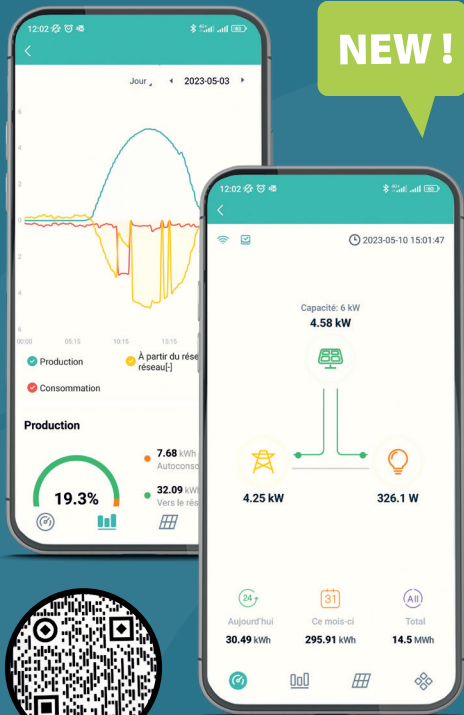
NEW !

12:02

Jour 2023-05-03

6
4
2
0
2
4
6
00:00 05:15 10:15 15:15

Production
À partir du réseau réseau[-]
Consommation

Production

19.3%

7.68 kWh
Autoconso

32.09 kWh
Vers le rés

12:02

2023-05-10 15:01:47

Capacité: 6 kW
4.58 kW

4.25 kW

326.1 W

24
Aujourd'hui
30.49 kWh

31
Ce mois-ci
295.91 kWh

All
Total
14.5 MWh